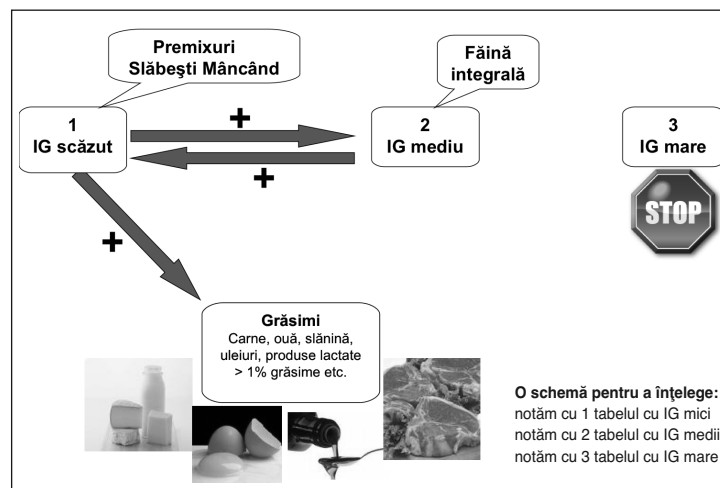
Premixuri
Slăbeşti Mâncând

Făină
integrală

1
IG scăzut

+

+

2
IG mediu

3
IG mare

STOP

+

Grăsimi
Carne, ouă, slănină, uleiuri, produse lactate > 1% grăsime etc.

O schemă pentru a înţelege:
notăm cu 1 tabelul cu IG mici
notăm cu 2 tabelul cu IG medii
notăm cu 3 tabelul cu IG mare